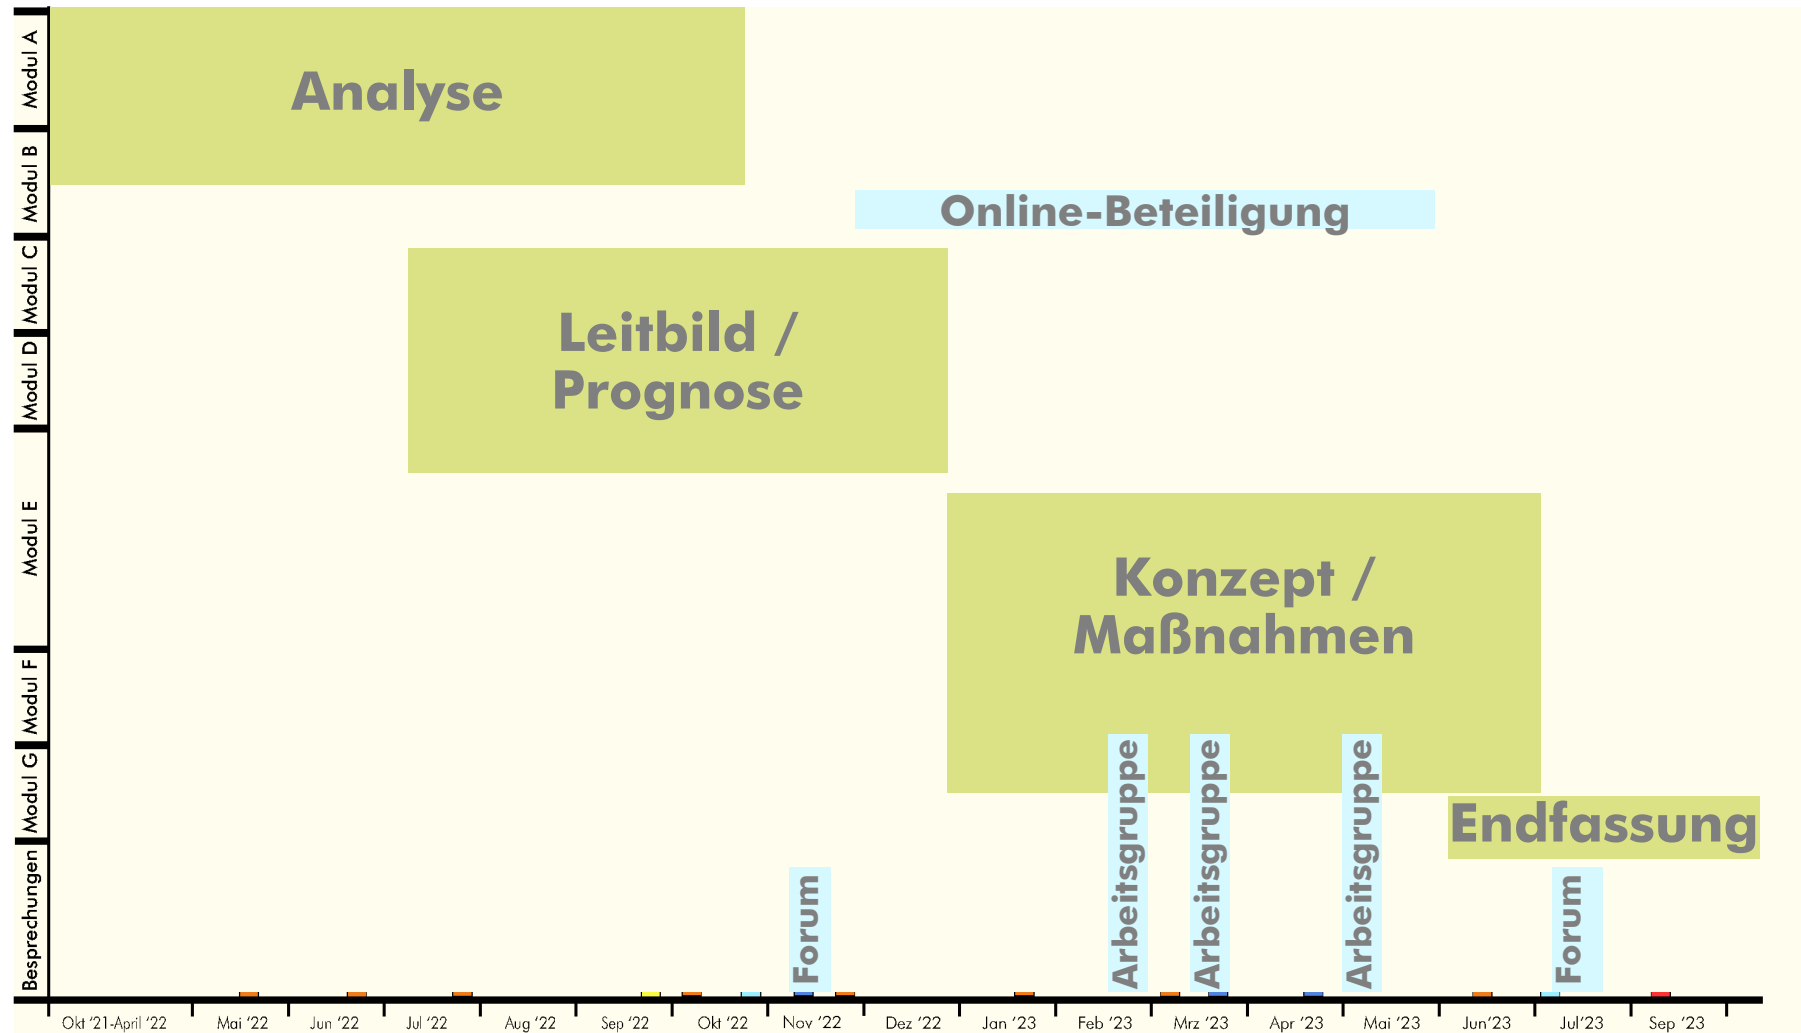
Modul A
Modul B
Modul C
Modul D
Modul E
Modul F
Modul G
Besprechungen

Analyse

Online-Beteiligung

Leitbild / Prognose

Konzept / Maßnahmen

Endfassung

Forum
Arbeitsgruppe
Arbeitsgruppe
Arbeitsgruppe
Forum

Okt '21-April '22
Mai '22
Jun '22
Jul '22
Aug '22
Sep '22
Okt '22
Nov '22
Dez '22
Jan '23
Feb '23
Mrz '23
Apr '23
Mai '23
Jun'23
Jul'23
Sep '23